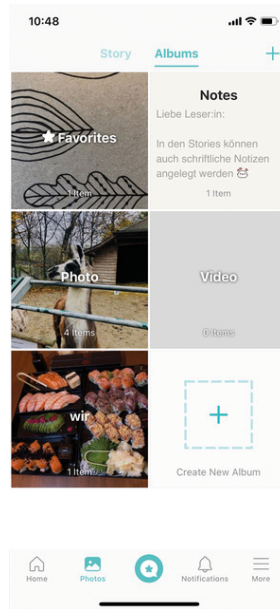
10:48

Story Albums +

Favorites
1 Item

Notes
Liebe Leser:in:

In den Stories können auch schriftliche Notizen angelegt werden 😊
1 Item

Photo
4 Items

Video
0 Items

wir
1 Item

+
Create New Album

Home Photos Notifications More